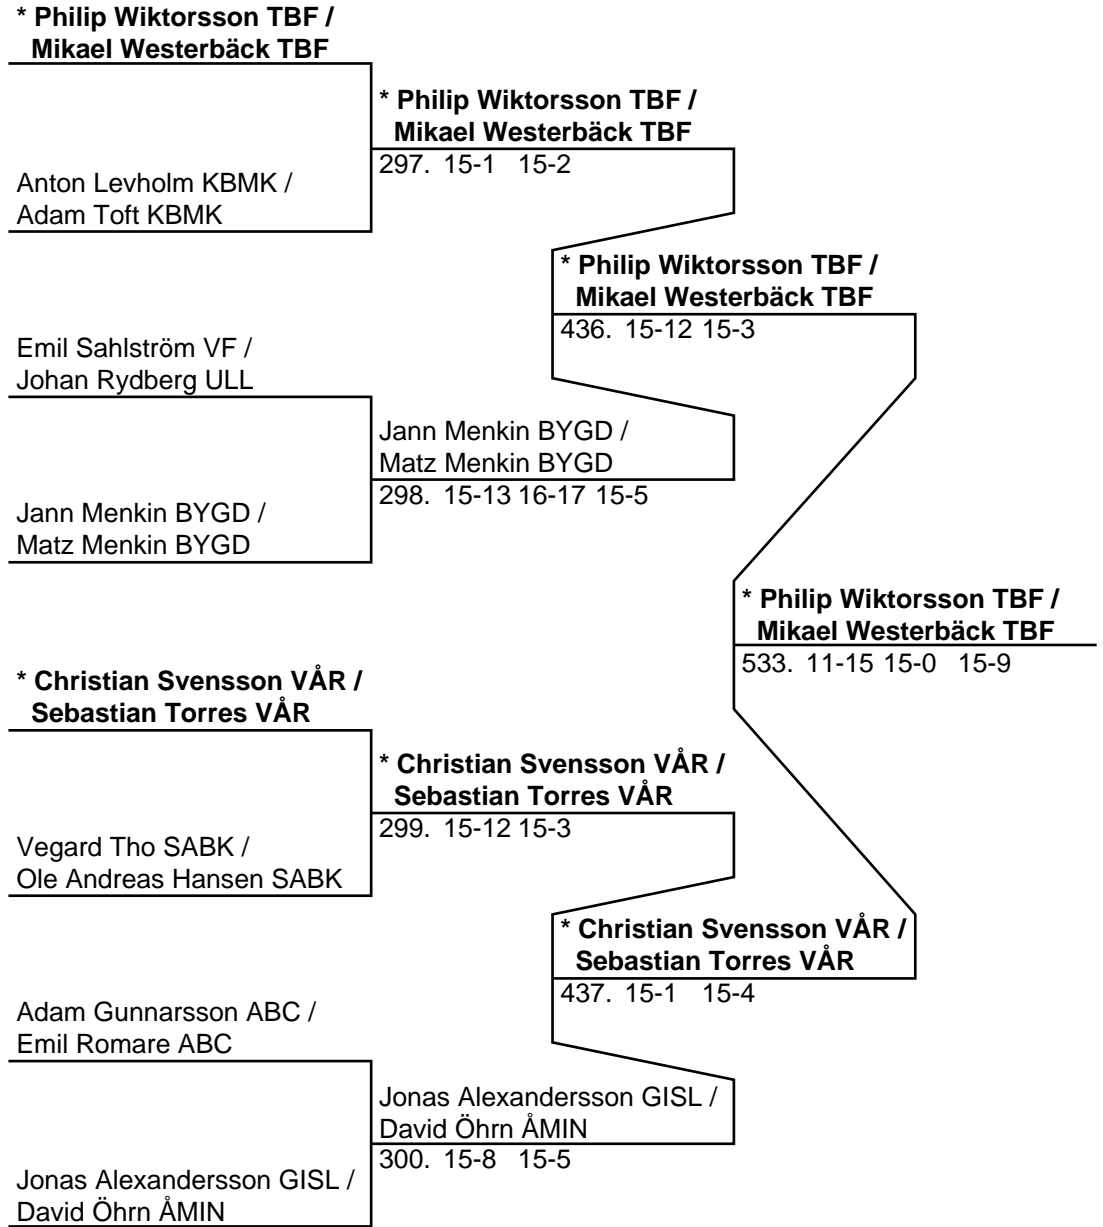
* Philip Wiktorsson TBF / Mikael Westerbäck TBF

Anton Levholm KBMK / Adam Toft KBMK

* Philip Wiktorsson TBF / Mikael Westerbäck TBF
297. 15-1 15-2

Emil Sahlström VF / Johan Rydberg ULL

Jann Menkin BYGD / Matz Menkin BYGD

Jann Menkin BYGD / Matz Menkin BYGD
298. 15-13 16-17 15-5

* Philip Wiktorsson TBF / Mikael Westerbäck TBF
436. 15-12 15-3

* Philip Wiktorsson TBF / Mikael Westerbäck TBF
533. 11-15 15-0 15-9

* Christian Svensson VÅR / Sebastian Torres VÅR

Vegard Tho SABK / Ole Andreas Hansen SABK

* Christian Svensson VÅR / Sebastian Torres VÅR
299. 15-12 15-3

Adam Gunnarsson ABC / Emil Romare ABC

Jonas Alexandersson GISL / David Öhrn ÅMIN

Jonas Alexandersson GISL / David Öhrn ÅMIN
300. 15-8 15-5

* Christian Svensson VÅR / Sebastian Torres VÅR
437. 15-1 15-4